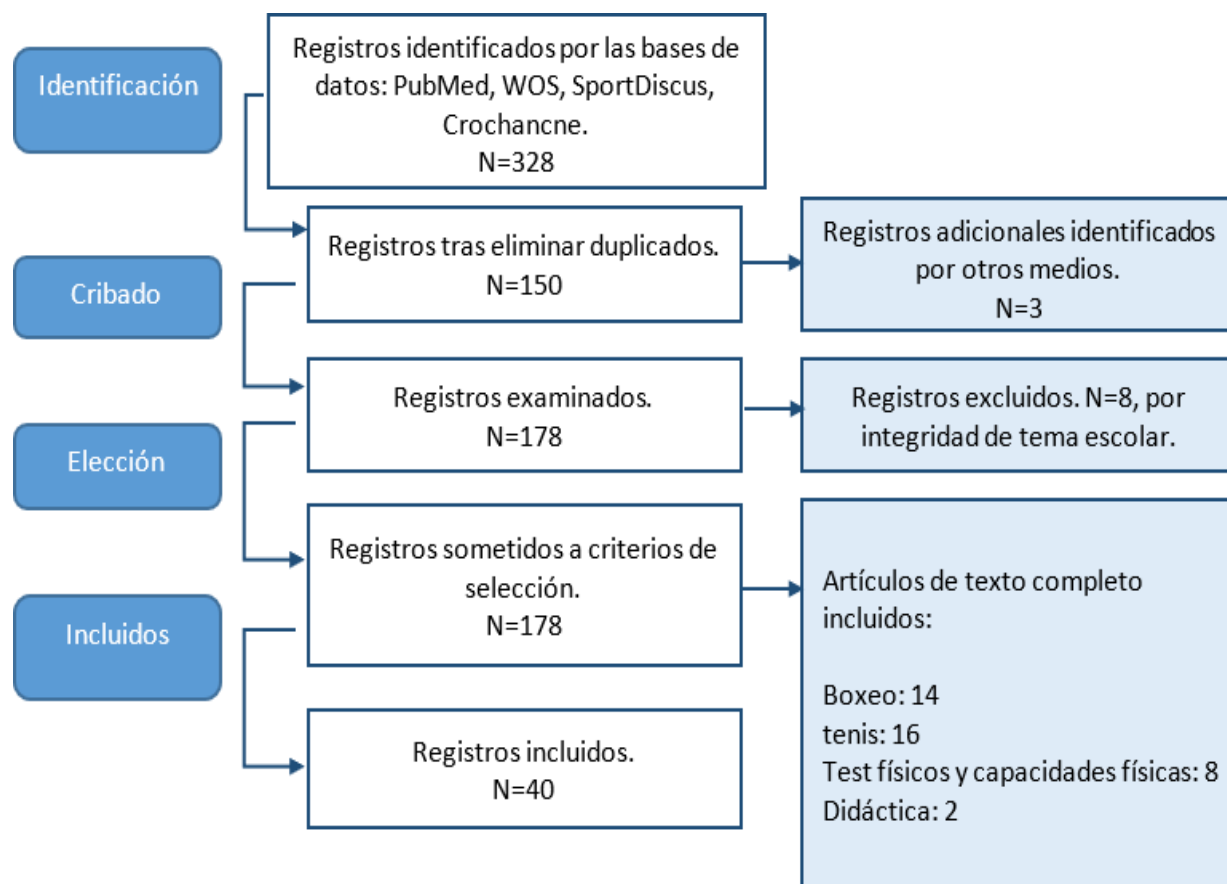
Identificación

Registros identificados por las bases de datos: PubMed, WOS, SportDiscus, Crochancne.
N=328

Cribado

Registros tras eliminar duplicados.
N=150

Registros adicionales identificados por otros medios.
N=3

Registros examinados.
N=178

Registros excluidos. N=8, por integridad de tema escolar.

Elección

Registros sometidos a criterios de selección.
N=178

Artículos de texto completo incluidos:

Boxeo: 14
tenis: 16
Test físicos y capacidades físicas: 8
Didáctica: 2

Incluidos

Registros incluidos.
N=40